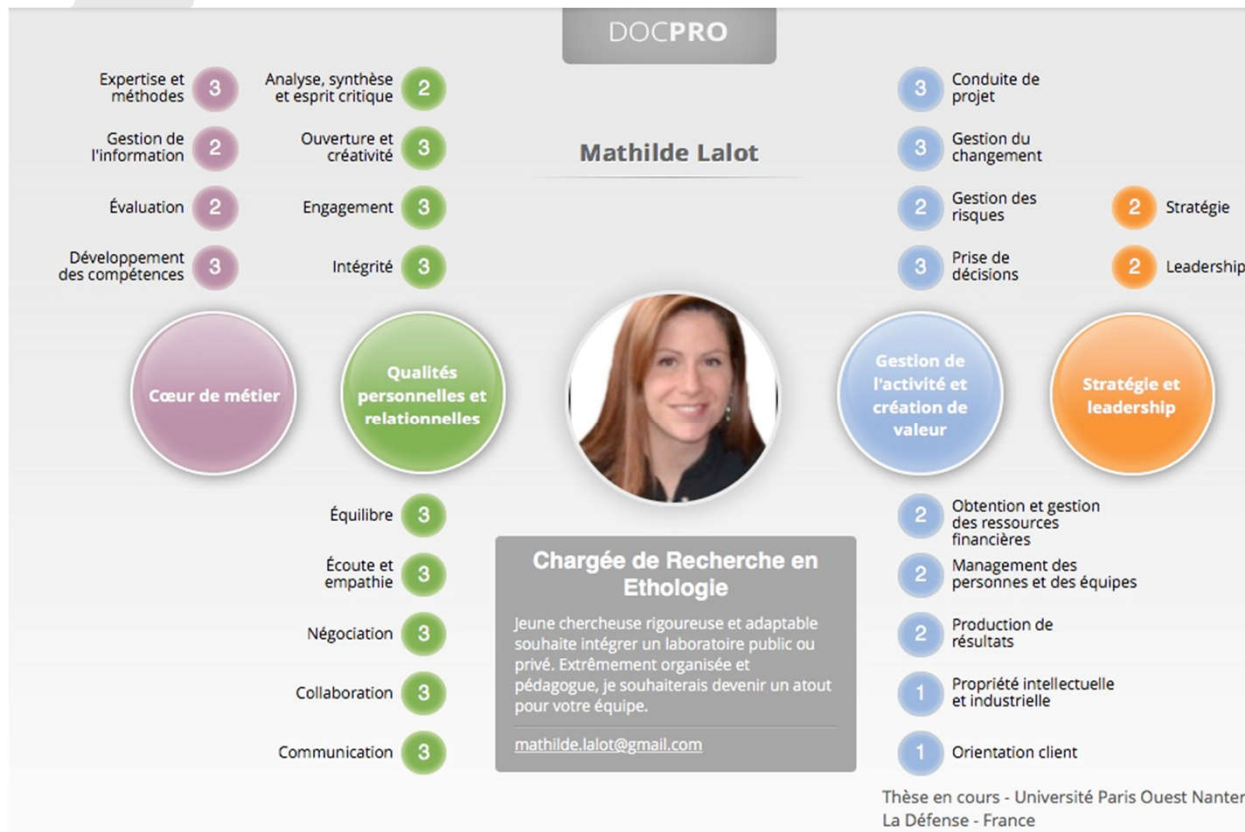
DOCPRO

Expertise et méthodes 3
Gestion de l'information 2
Évaluation 2
Développement des compétences 3

Analyse, synthèse et esprit critique 2
Ouverture et créativité 3
Engagement 3
Intégrité 3

Mathilde Lalot

3 Conduite de projet
3 Gestion du changement
2 Gestion des risques
3 Prise de décisions

2 Stratégie
2 Leadership

Cœur de métier

Qualités personnelles et relationnelles

Gestion de l'activité et création de valeur

Stratégie et leadership

Équilibre 3
Écoute et empathie 3
Négociation 3
Collaboration 3
Communication 3

Chargée de Recherche en Ethologie

Jeune chercheuse rigoureuse et adaptable souhaite intégrer un laboratoire public ou privé. Extrêmement organisée et pédagogue, je souhaiterais devenir un atout pour votre équipe.

mathilde.lalot@gmail.com

2 Obtention et gestion des ressources financières
2 Management des personnes et des équipes
2 Production de résultats
1 Propriété intellectuelle et industrielle
1 Orientation client

Thèse en cours - Université Paris Ouest Nanter
La Défense - France